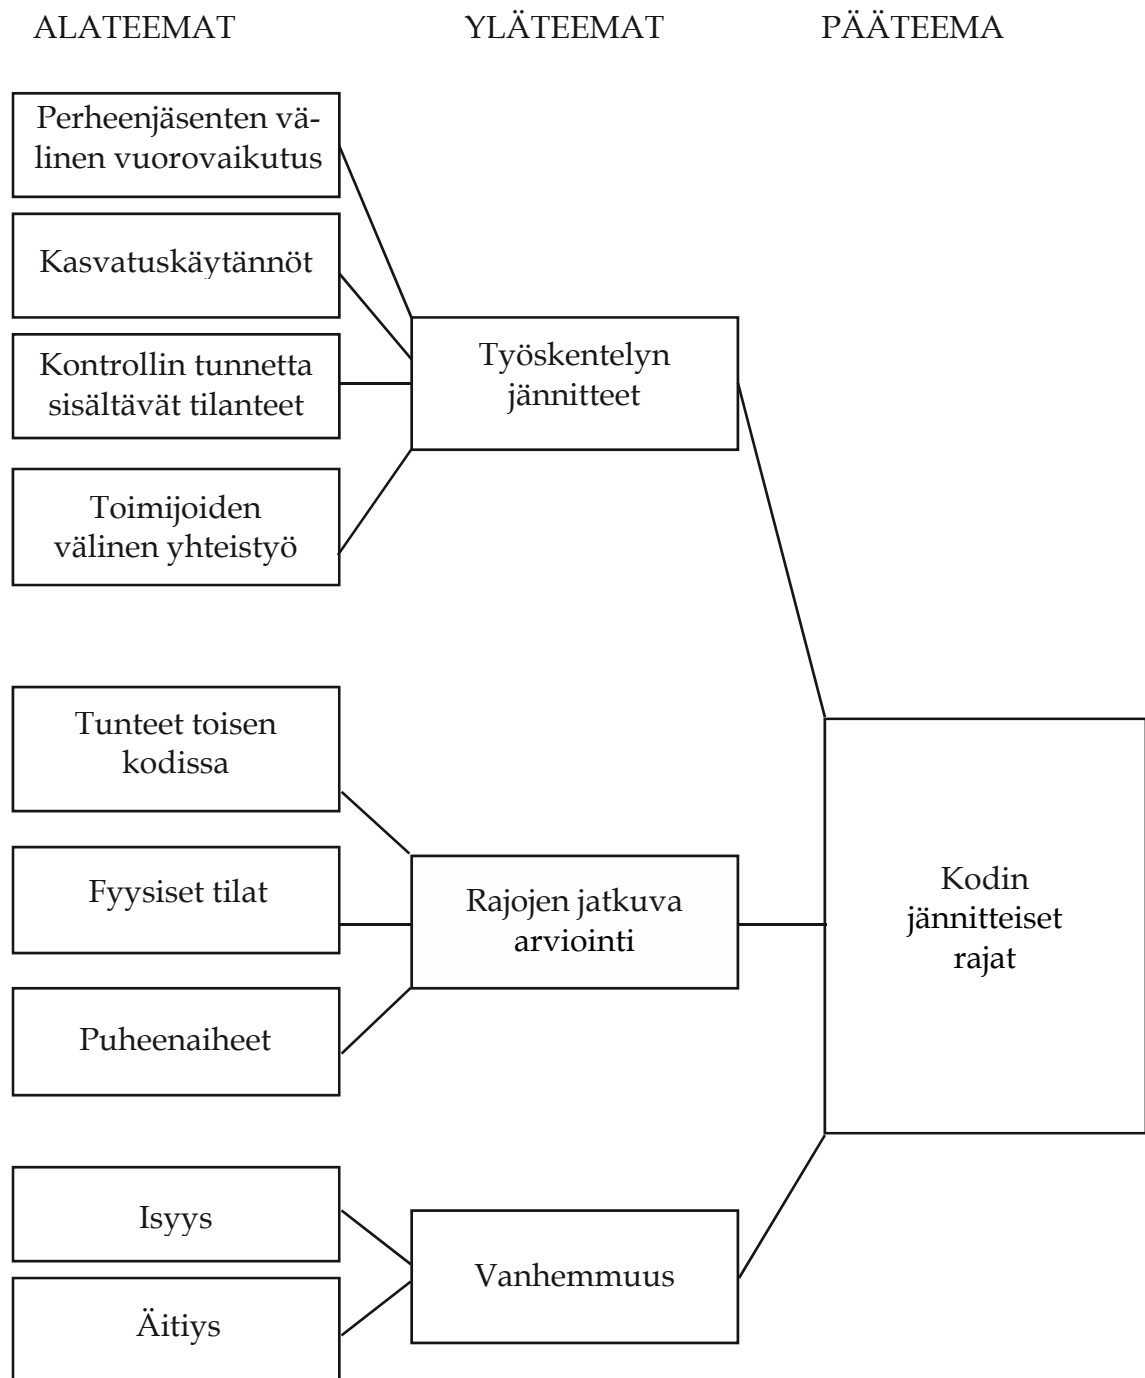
ALATEEMAT

YLÄTEEMAT

PÄÄTEEMA

Perheenjäsenten välinen vuorovaikutus

Kasvatuskäytännöt

Kontrollin tunnetta sisältävät tilanteet

Toimijoiden välinen yhteistyö

Työskentelyn jännitteet

Tunteet toisen kodissa

Fyysiset tilat

Puheenaiheet

Rajojen jatkuva arviointi

Kodin jännitteiset rajat

Isyys

Äitiys

Vanhemmuus